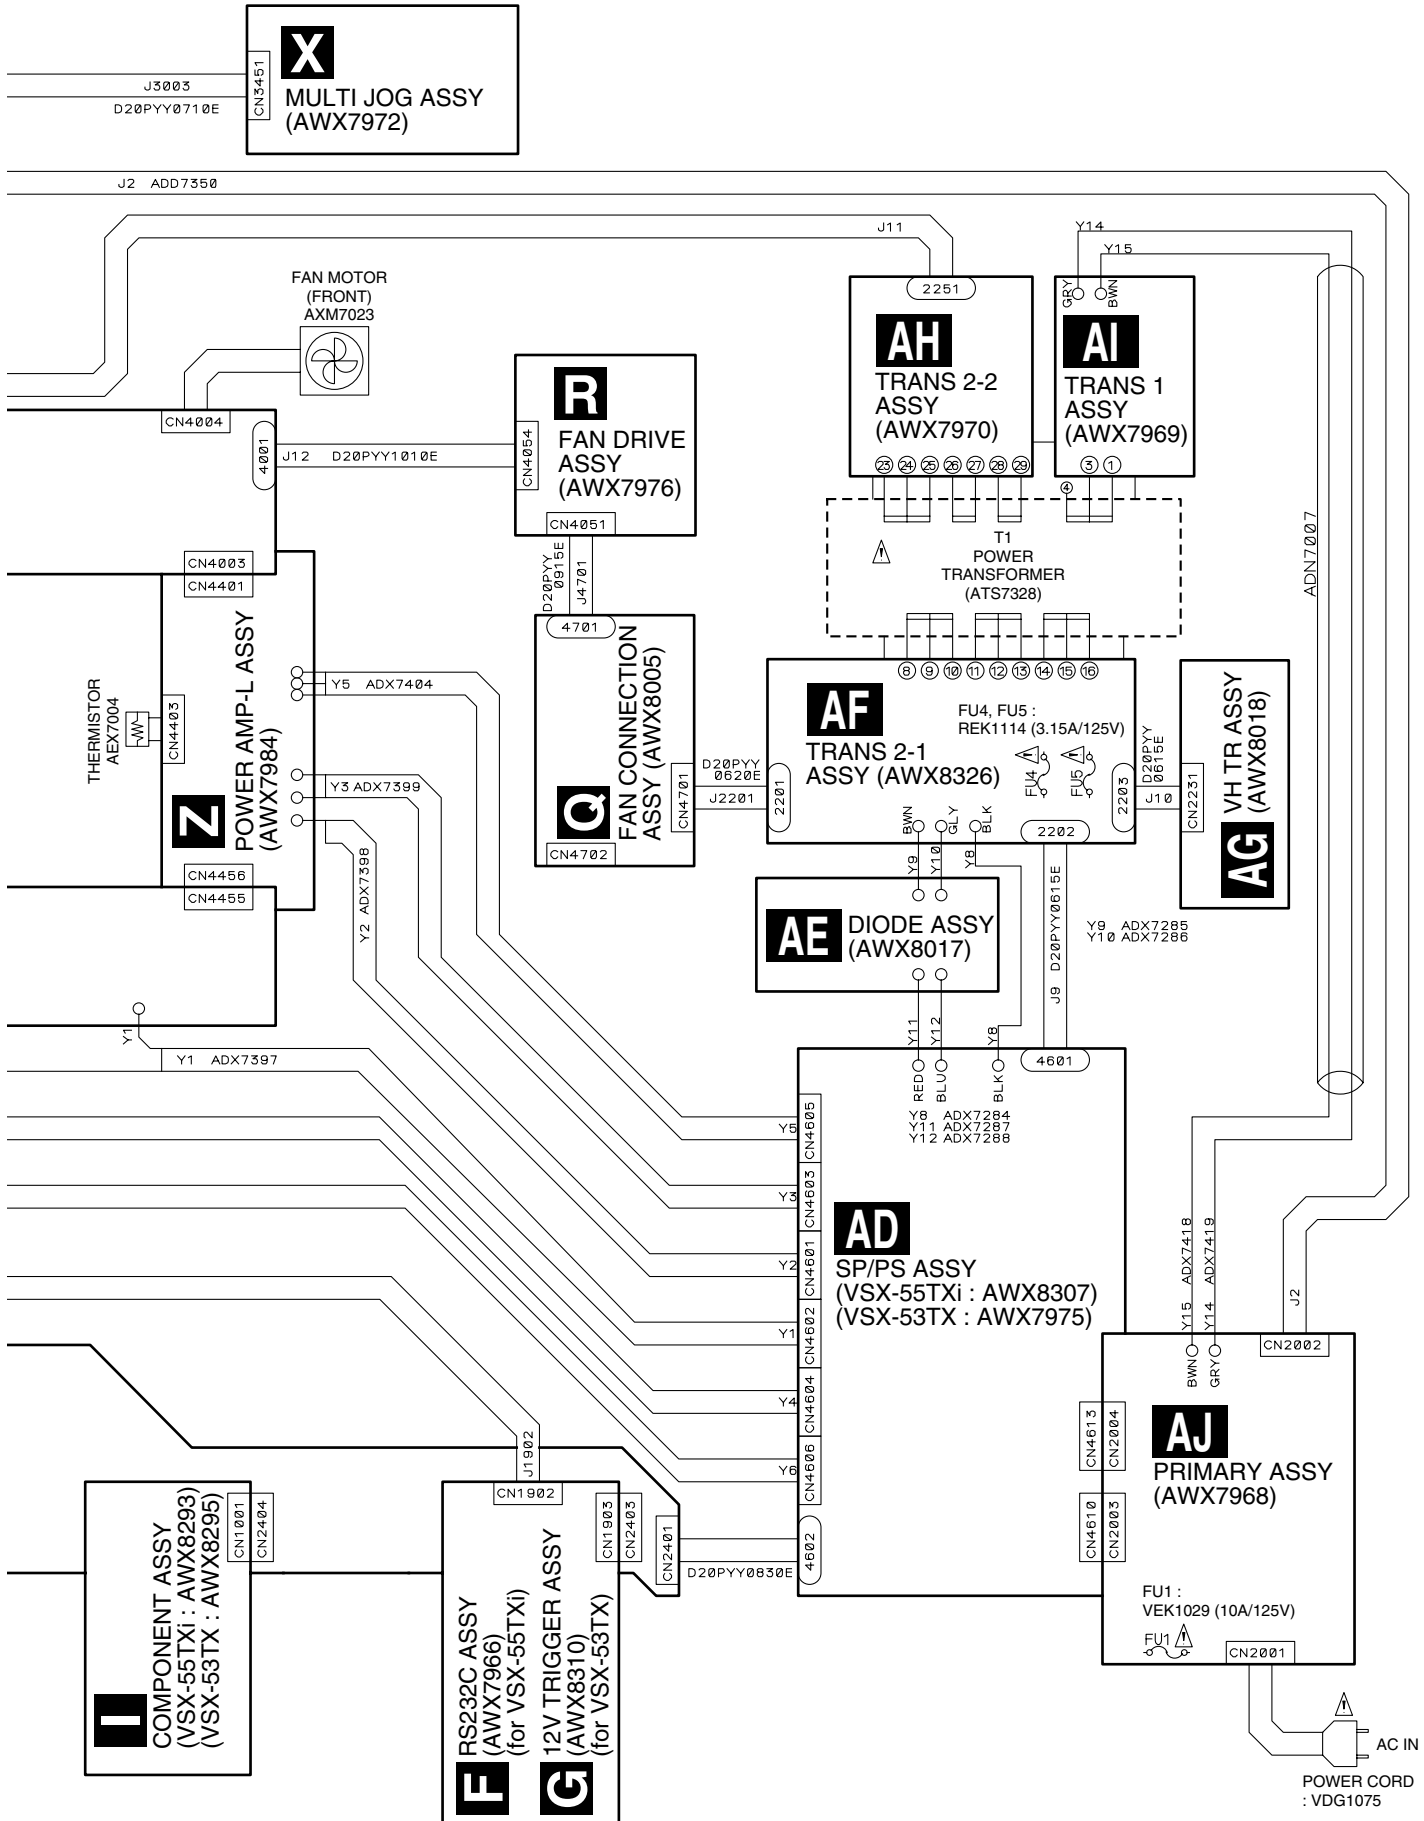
J3003
D20PYY0710E
CN3451
X
MULTI JOG ASSY
(AWX7972)

J2 ADD7350

J11
Y14
Y15

FAN MOTOR
(FRONT)
AXM7023

2251
GRY
BWN
AH
TRANS 2-2
ASSY
(AWX7970)
AI
TRANS 1
ASSY
(AWX7969)

CN4004
4001
J12 D20PYY1010E
CN4054
R
FAN DRIVE
ASSY
(AWX7976)
CN4051

㉓ ㉔ ㉕ ㉖ ㉗ ㉘ ㉙
③ ①
④

T1
POWER
TRANSFORMER
(ATS7328)

ADN7007

CN4003
CN4401
D20PYY 0915E
J4701
4701

⑧ ⑨ ⑩ ⑪ ⑫ ⑬ ⑭ ⑮ ⑯

THERMISTOR
AEX7004
CN4403
POWER AMP-L ASSY
(AWX7984)
Z
Y5 ADX7404
Y3 ADX7399
Y2 ADX7398

FAN CONNECTION
ASSY (AWX8005)
Q
CN4701
CN4702
D20PYY 0620E
J2201
2201

AF
TRANS 2-1
ASSY (AWX8326)
FU4, FU5 :
REK1114 (3.15A/125V)
FU4
FU5
BWN
GLY
BLK
2202
2203
D20PYY 0615E
J10
CN2231
VH TR ASSY
(AWX8018)
AG

CN4456
CN4455
Y9
Y10
Y8

AE
DIODE ASSY
(AWX8017)

Y9 ADX7285
Y10 ADX7286
J9 D20PYY0615E

Y1
Y1 ADX7397
Y11
Y12
Y8
RED
BLU
BLK
4601
Y8 ADX7284
Y11 ADX7287
Y12 ADX7288

Y5 CN4605
Y3 CN4603
Y2 CN4601
Y1 CN4602
Y4 CN4604
Y6 CN4606

AD
SP/PS ASSY
(VSX-55TXi : AWX8307)
(VSX-53TX : AWX7975)

Y15 ADX7418
Y14 ADX7419
J2
BWN
GRY
CN2002

CN4613
CN2004
AJ
PRIMARY ASSY
(AWX7968)
CN4610
CN2003

J1902
CN1902
CN1903
CN2403
CN2401
4602
D20PYY0830E

CN1001
CN2404
COMPONENT ASSY
(VSX-55TXi : AWX8293)
(VSX-53TX : AWX8295)
I

RS232C ASSY
(AWX7966)
(for VSX-55TXi)
F
12V TRIGGER ASSY
(AWX8310)
(for VSX-53TX)
G

FU1 :
VEK1029 (10A/125V)
FU1
CN2001

AC IN
POWER CORD
: VDG1075